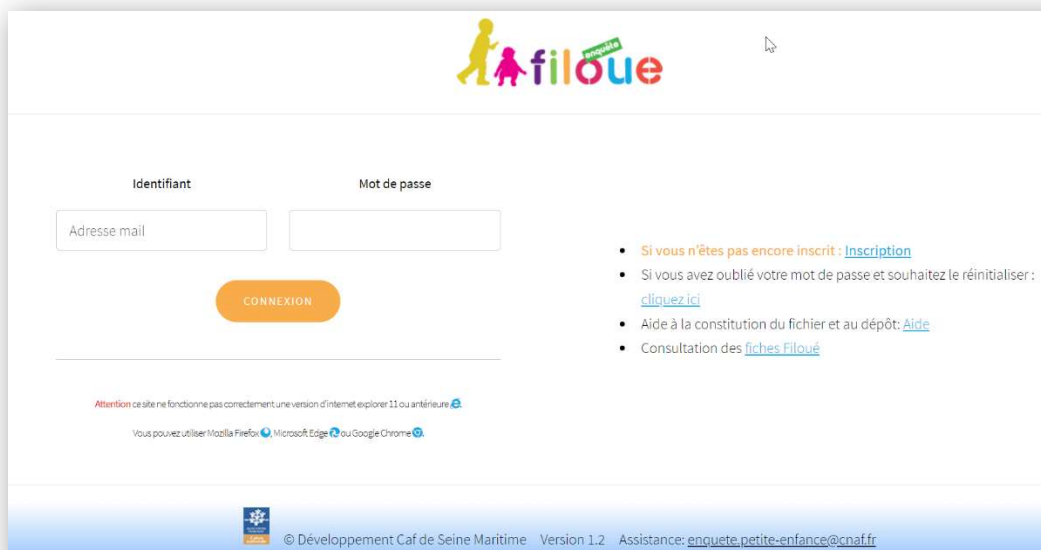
enquête filoue

Identifiant

Mot de passe

Adresse mail

CONNEXION

Attention ce site ne fonctionne pas correctement une version d'internet explorer 11 ou antérieure.

Vous pouvez utiliser Mozilla Firefox, Microsoft Edge ou Google Chrome.

- Si vous n'êtes pas encore inscrit : Inscription
- Si vous avez oublié votre mot de passe et souhaitez le réinitialiser : cliquez ici
- Aide à la constitution du fichier et au dépôt: Aide
- Consultation des fiches Filoué

© Développement Caf de Seine Maritime Version 1.2 Assistance: enquete.petite-enfance@cnaf.fr